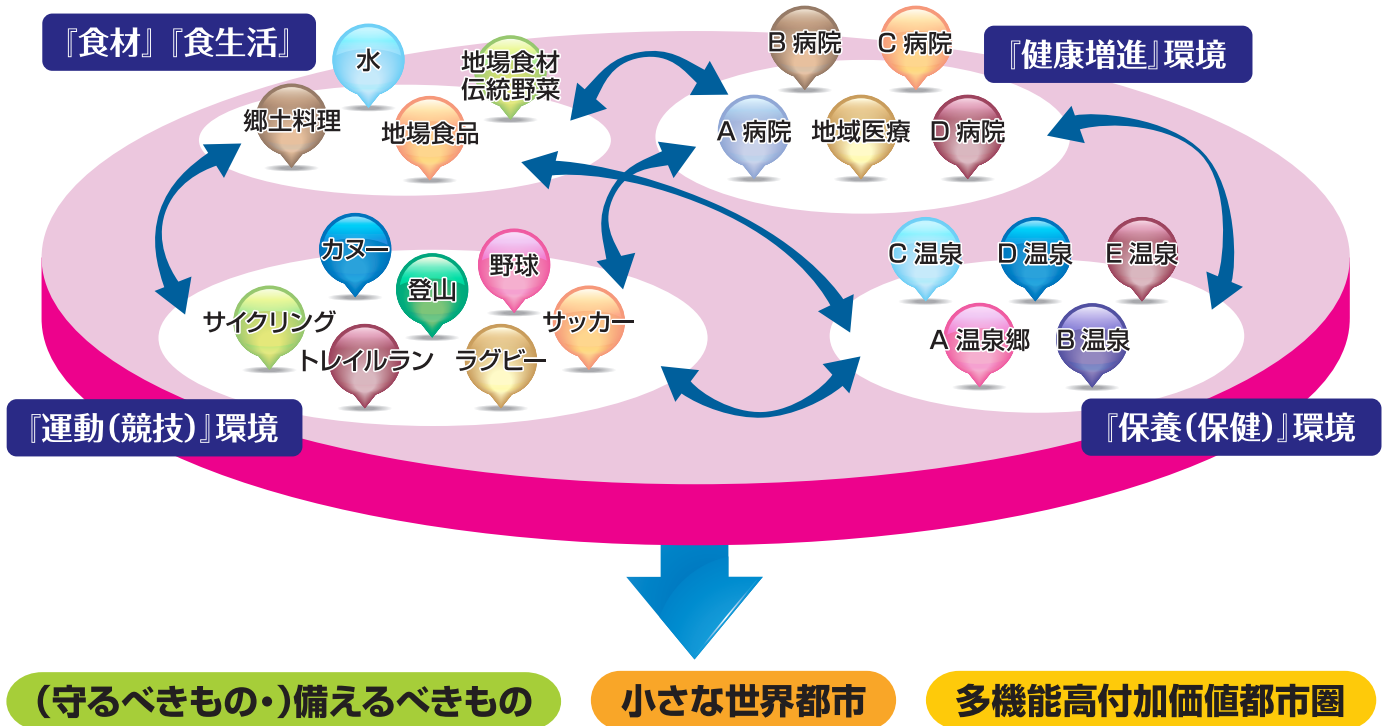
『食材』『食生活』

水

地場食材
伝統野菜

郷土料理

地場食品

B 病院

C 病院

『健康増進』環境

A 病院

地域医療

D 病院

カヌー

野球

登山

サイクリング

サッカー

トレイルラン

ラグビー

C 温泉

D 温泉

E 温泉

A 温泉郷

B 温泉

『運動(競技)』環境

『保養(保健)』環境

(守るべきもの・)備えるべきもの

小さな世界都市

多機能高付加価値都市圏